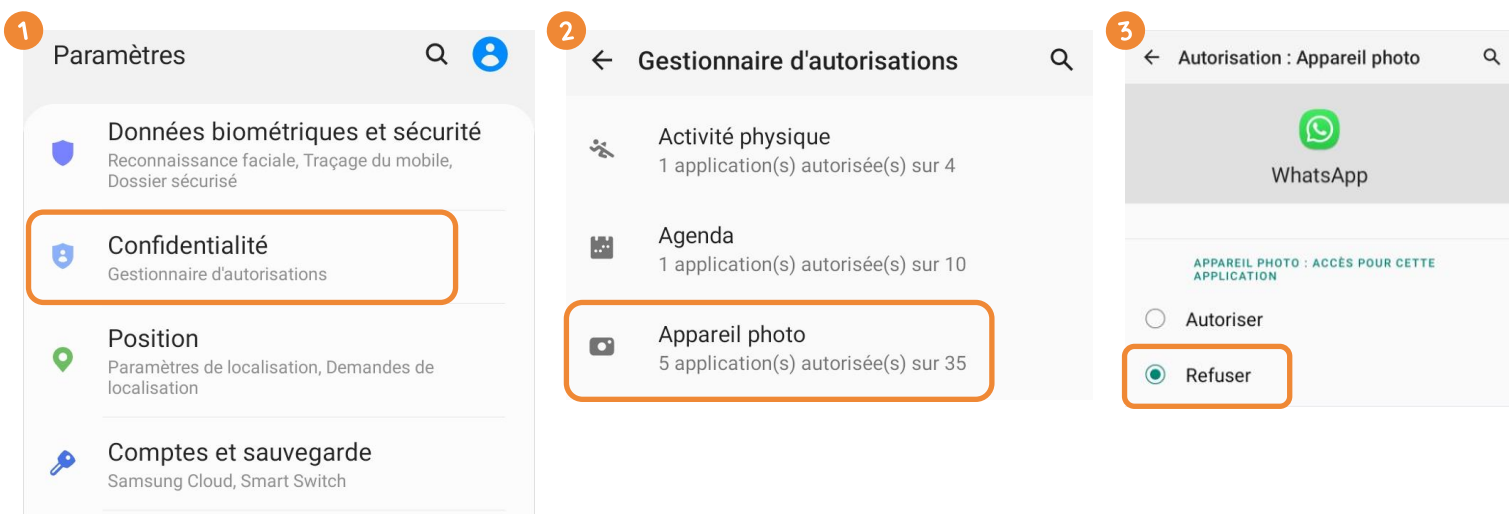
1

Paramètres

Données biométriques et sécurité
Reconnaissance faciale, Traçage du mobile, Dossier sécurisé

Confidentialité
Gestionnaire d'autorisations

Position
Paramètres de localisation, Demandes de localisation

Comptes et sauvegarde
Samsung Cloud, Smart Switch

2

Gestionnaire d'autorisations

Activité physique
1 application(s) autorisée(s) sur 4

Agenda
1 application(s) autorisée(s) sur 10

Appareil photo
5 application(s) autorisée(s) sur 35

3

Autorisation : Appareil photo

WhatsApp

APPAREIL PHOTO : ACCÈS POUR CETTE APPLICATION

Autoriser

Refuser